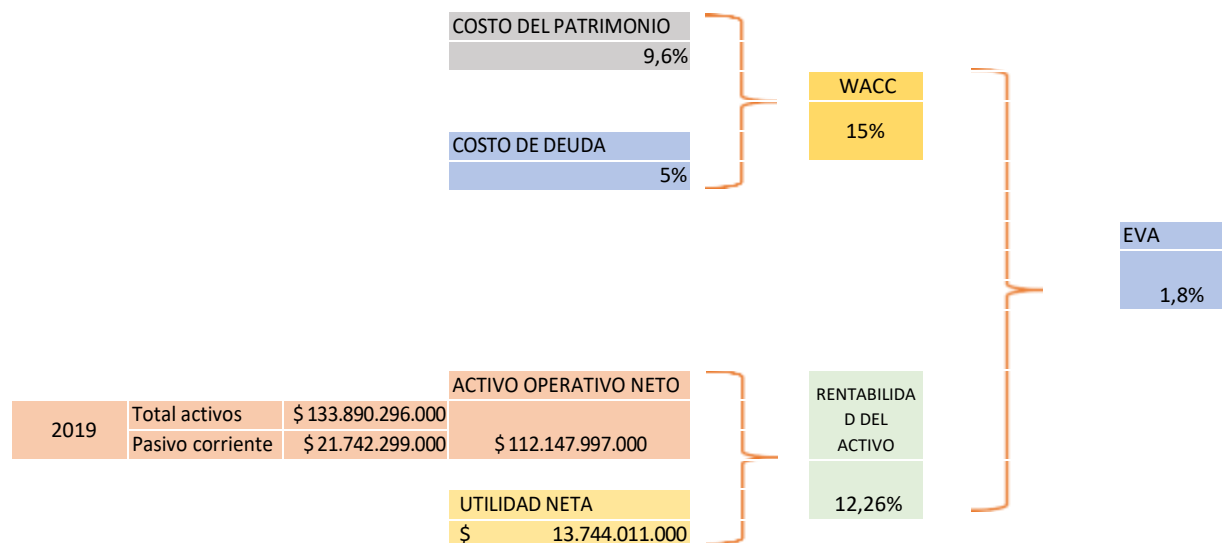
COSTO DEL PATRIMONIO
9,6%

COSTO DE DEUDA
5%

WACC
15%

EVA
1,8%

ACTIVO OPERATIVO NETO

| 2019 | Total activos | \$ 133.890.296.000 | |
|---|---|---|---|
| | Pasivo corriente | \$ 21.742.299.000 | \$ 112.147.997.000 |

RENTABILIDAD DEL ACTIVO
12,26%

UTILIDAD NETA
\$ 13.744.011.000